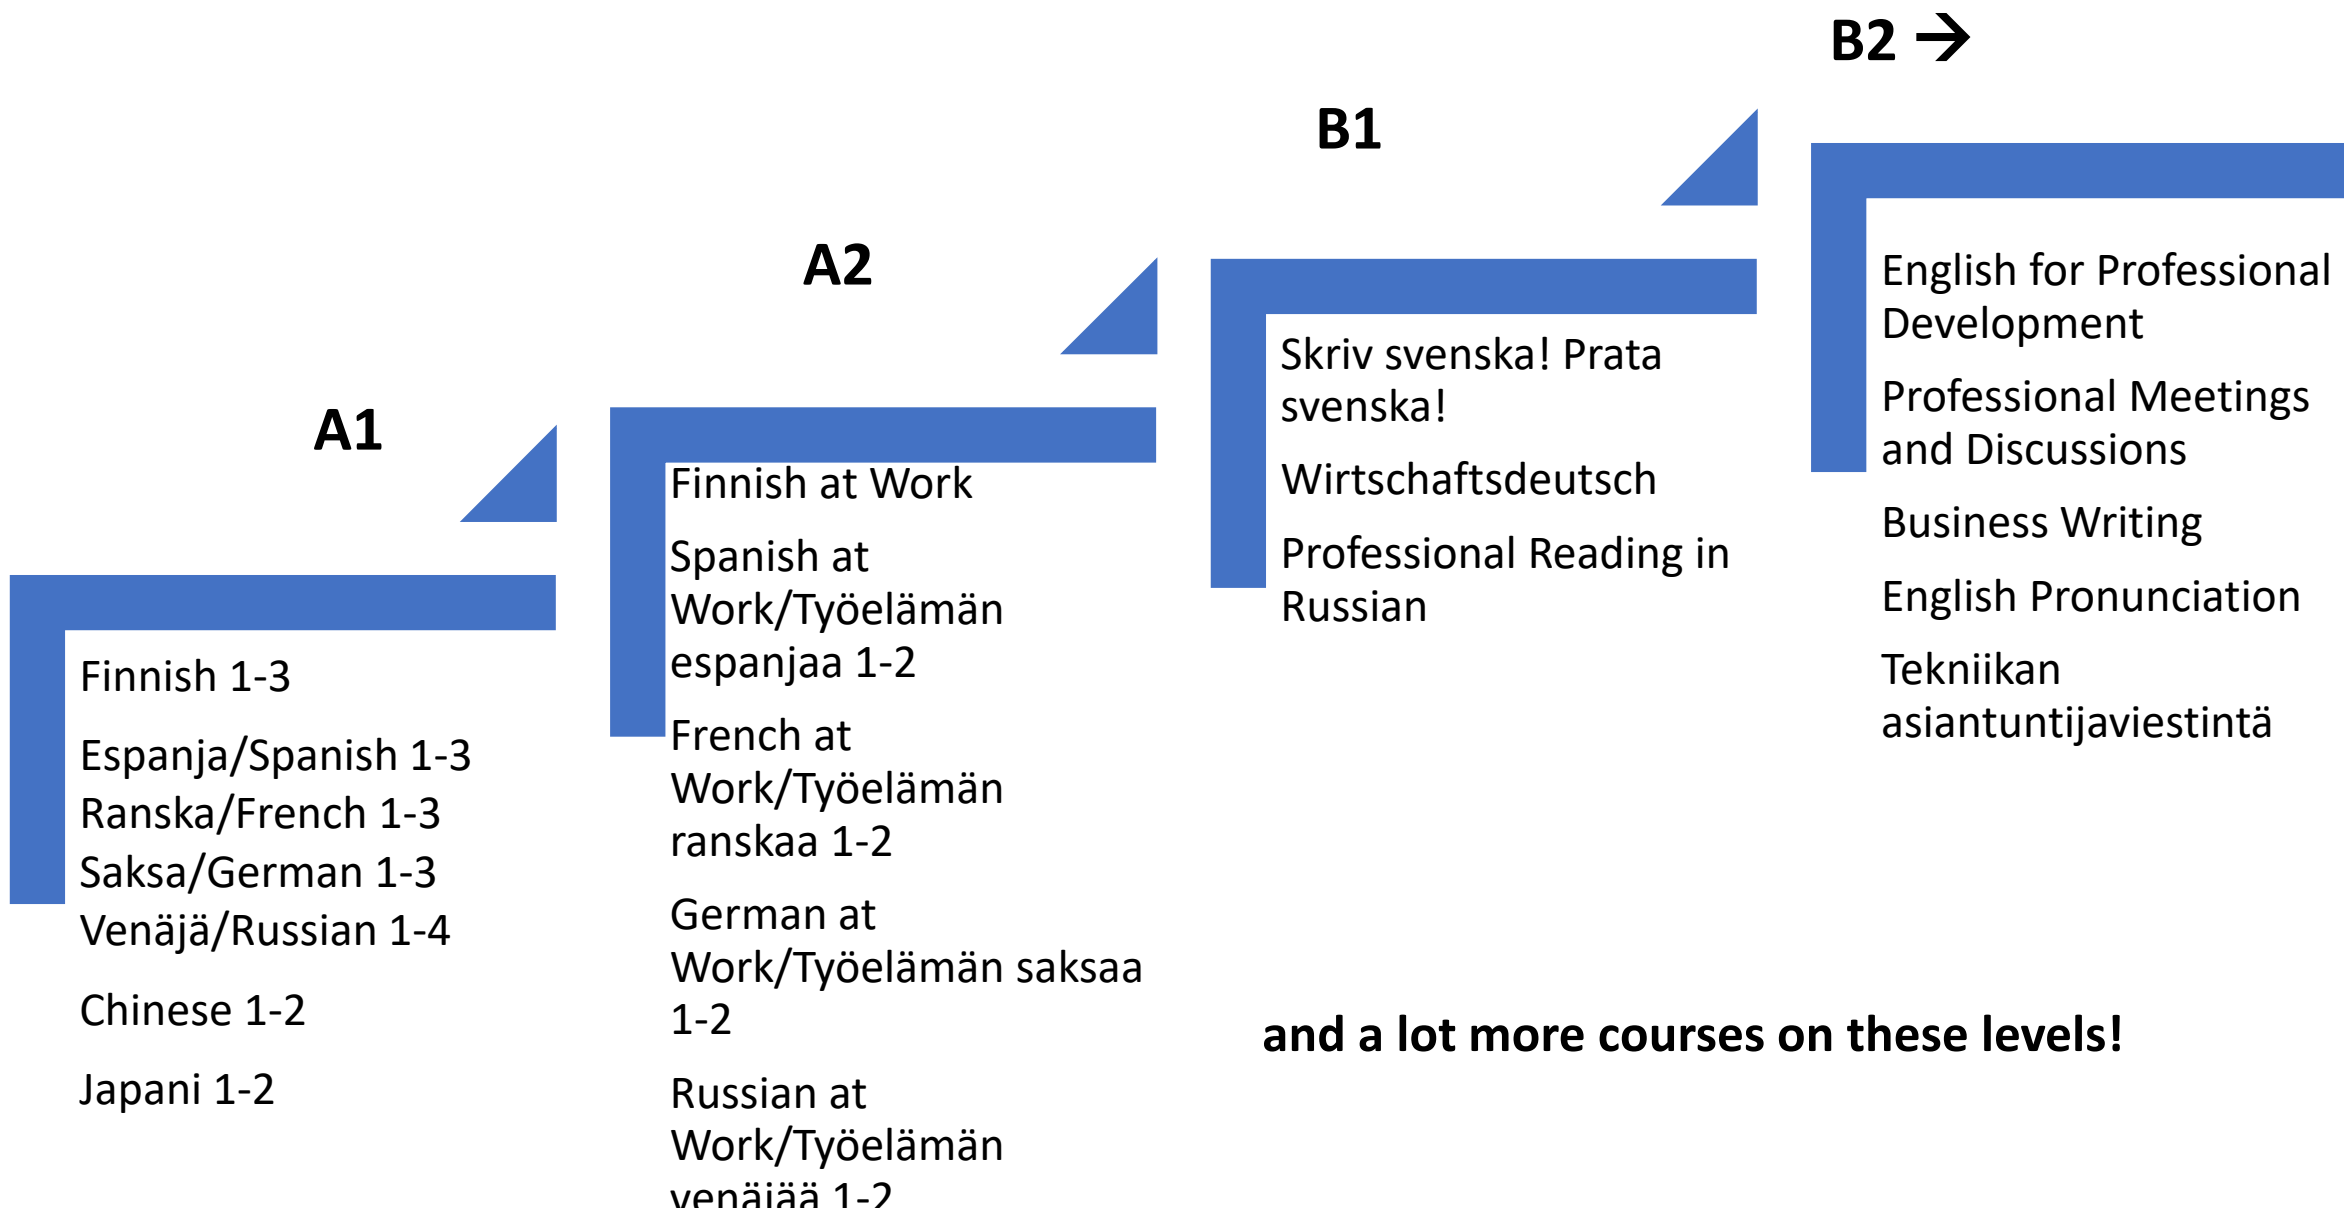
A1

Finnish 1-3

Espanja/Spanish 1-3
Ranska/French 1-3
Saksa/German 1-3
Venäjä/Russian 1-4

Chinese 1-2

Japani 1-2

A2

Finnish at Work

Spanish at Work/Työelämän espanjaa 1-2

French at Work/Työelämän ranskaa 1-2

German at Work/Työelämän saksaa 1-2

Russian at Work/Työelämän venäjää 1-2

B1

Skriv svenska! Prata svenska!

Wirtschaftsdeutsch

Professional Reading in Russian

B2 →

English for Professional Development

Professional Meetings and Discussions

Business Writing

English Pronunciation

Tekniikan asiantuntijaviestintä

and a lot more courses on these levels!